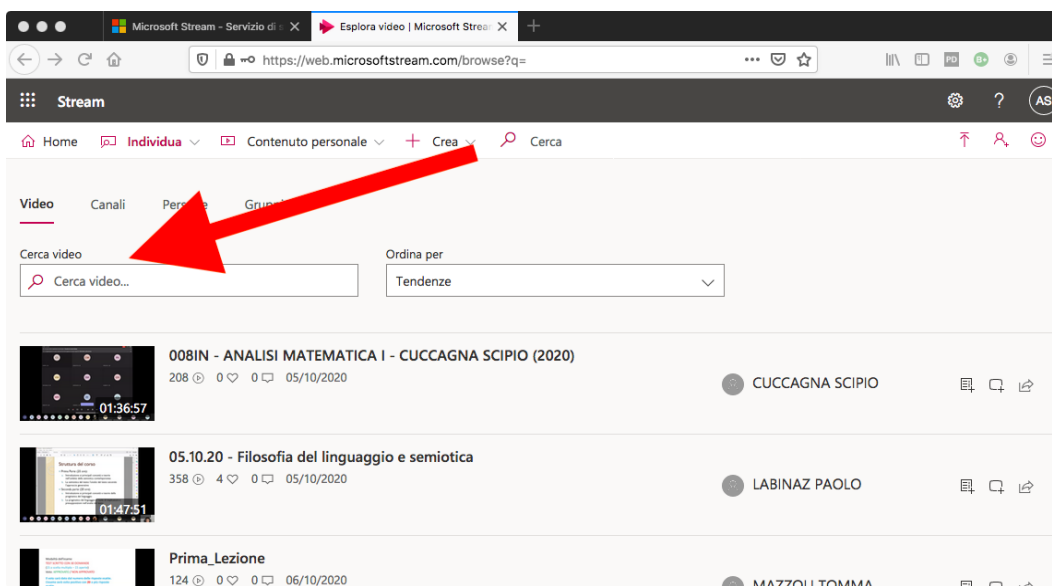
Microsoft Stream - Servizio di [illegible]
Esplora video | Microsoft Strea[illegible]
https://web.microsoftstream.com/browse?q=

Stream
AS

Home
Individua
Contenuto personale
Crea
Cerca

Video
Canali
Pers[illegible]
Grup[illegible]

Cerca video
Cerca video...

Ordina per
Tendenze

008IN - ANALISI MATEMATICA I - CUCCAGNA SCIPIO (2020)
208 0 0 05/10/2020
01:36:57
CUCCAGNA SCIPIO

05.10.20 - Filosofia del linguaggio e semiotica
358 4 0 05/10/2020
01:47:51
LABINAZ PAOLO

Prima_Lezione
124 0 0 06/10/2020
MAZZOLI TOMMA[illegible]